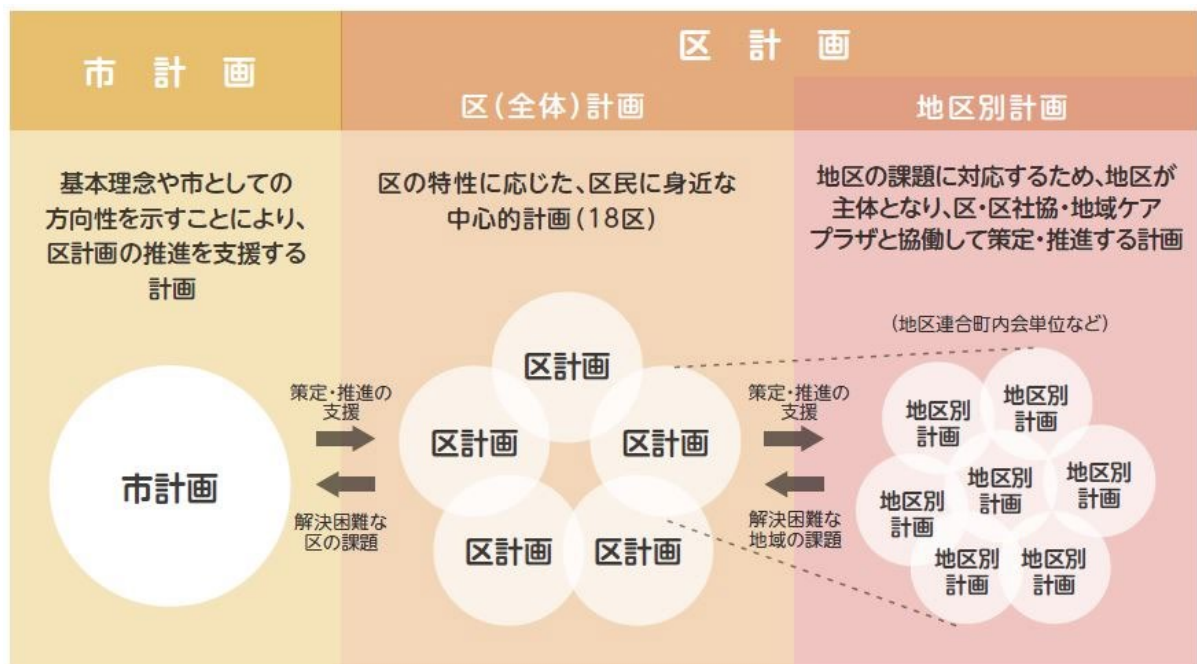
市 計 画

区 計 画

区(全体)計画

地区別計画

基本理念や市としての方向性を示すことにより、区計画の推進を支援する計画

区の特性に応じた、区民に身近な中心的計画(18区)

地区の課題に対応するため、地区が主体となり、区・区社協・地域ケアプラザと協働して策定・推進する計画

(地区連合町内会単位など)

市計画

策定・推進の支援

解決困難な区の課題

区計画

区計画

区計画

区計画

区計画

策定・推進の支援

解決困難な地域の課題

地区別計画

地区別計画

地区別計画

地区別計画

地区別計画

地区別計画

地区別計画